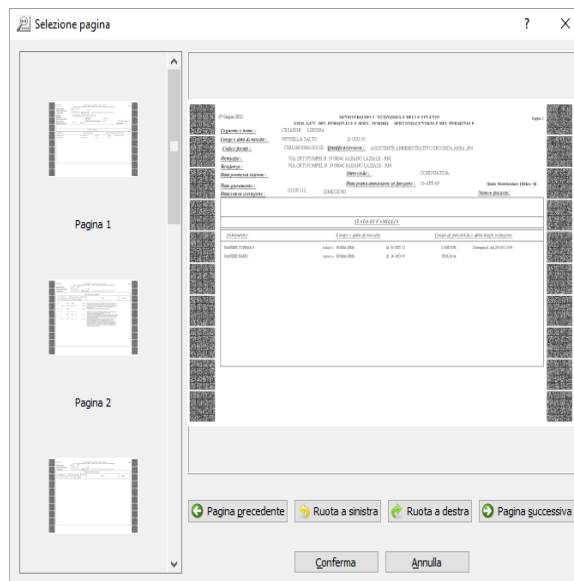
Selezione pagina

?

X

Pagina 1

Pagina 2

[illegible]

MINISTERO DELL'ECONOMIA E DELLE FINANZE

Pagina 1

Cognome e nome :

CIZADDE LUCINA

Luogo e data di nascita :

PETRELLA SALTO

Codice fiscale :

Qualifica/servizio :

ASSISTENTE AMMINISTRATIVO

Domicilio :

VIA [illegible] ALBANO LAZIALE - RM

Residenza :

VIA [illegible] ALBANO LAZIALE - RM

Stato civile :

CONIUGATA

STATO DI FAMIGLIA

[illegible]

Pagina precedente

Ruota a sinistra

Ruota a destra

Pagina successiva

Conferma

Annulla